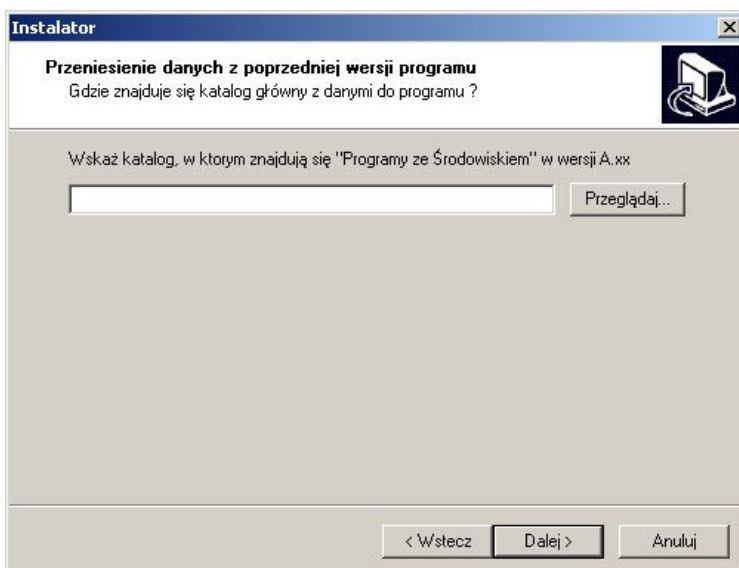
Instalator

Przeniesienie danych z poprzedniej wersji programu
Gdzie znajduje się katalog główny z danymi do programu ?

Wskaż katalog, w ktorym znajdują się "Programy ze Środowiskiem" w wersji A.xx

Przeglądaj...

< Wstecz Dalej > Anuluj